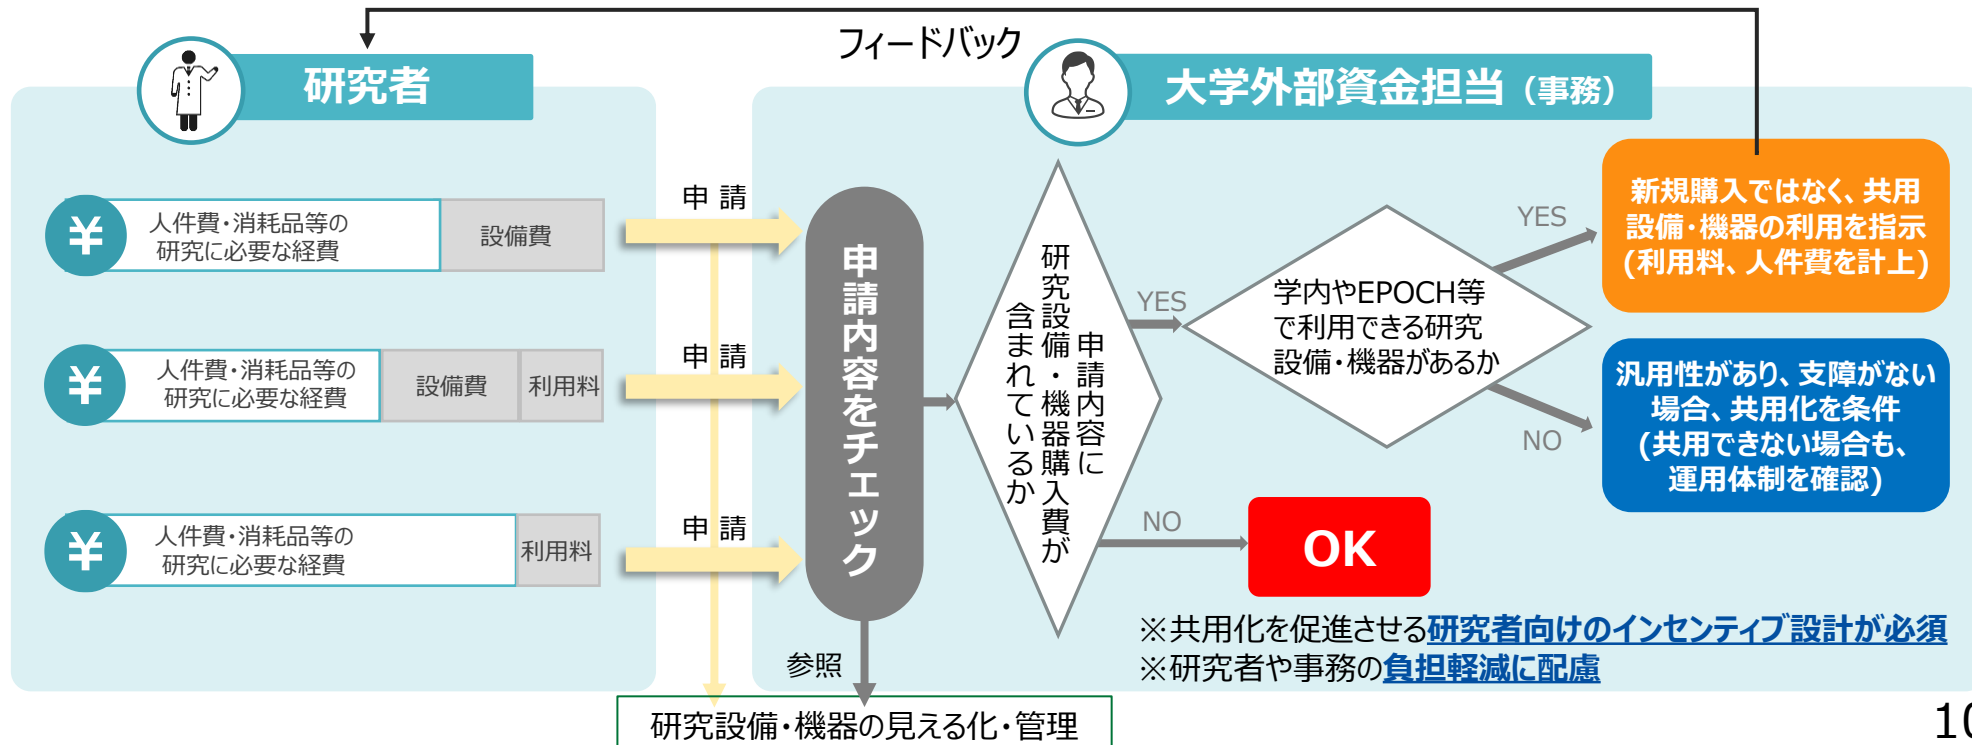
フィードバック

研究者

大学外部資金担当（事務）

¥ 人件費・消耗品等の研究に必要な経費 | 設備費

¥ 人件費・消耗品等の研究に必要な経費 | 設備費 | 利用料

¥ 人件費・消耗品等の研究に必要な経費 | 利用料

申 請

申 請

申 請

申請内容をチェック

申請内容に研究設備・機器購入費が含まれているか

YES

学内やEPOCH等で利用できる研究設備・機器があるか

YES

新規購入ではなく、共用設備・機器の利用を指示（利用料、人件費を計上）

NO

汎用性があり、支障がない場合、共用化を条件（共用できない場合も、運用体制を確認）

NO

OK

※共用化を促進させる研究者向けのインセンティブ設計が必須
※研究者や事務の負担軽減に配慮

参照

研究設備・機器の見える化・管理

1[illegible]